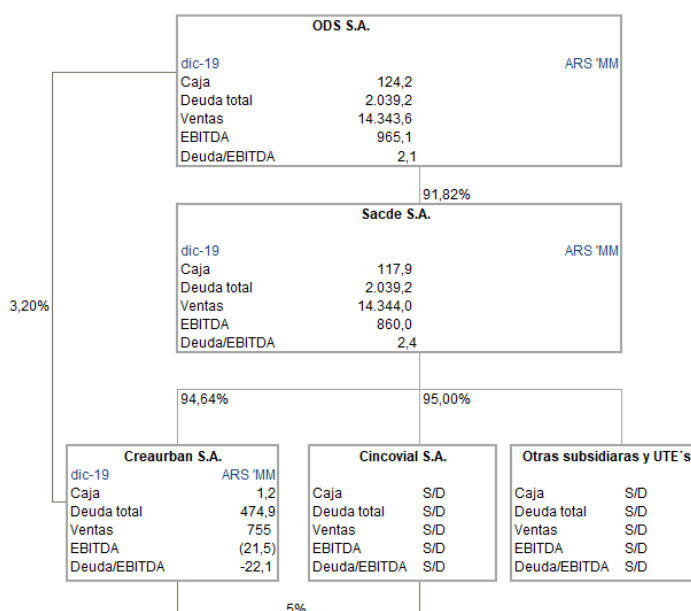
ODS S.A.

dic-19 ARS 'MM

| | |
|---|---|
| Caja | 124,2 |
| Deuda total | 2.039,2 |
| Ventas | 14.343,6 |
| EBITDA | 965,1 |
| Deuda/EBITDA | 2,1 |

91,82%

Sacde S.A.

dic-19 ARS 'MM

| | |
|---|---|
| Caja | 117,9 |
| Deuda total | 2.039,2 |
| Ventas | 14.344,0 |
| EBITDA | 860,0 |
| Deuda/EBITDA | 2,4 |

3,20%

94,64%

95,00%

Creaurban S.A.

dic-19 ARS 'MM

| | |
|---|---|
| Caja | 1,2 |
| Deuda total | 474,9 |
| Ventas | 755 |
| EBITDA | (21,5) |
| Deuda/EBITDA | -22,1 |

Cincovial S.A.

| | |
|---|---|
| Caja | S/D |
| Deuda total | S/D |
| Ventas | S/D |
| EBITDA | S/D |
| Deuda/EBITDA | S/D |

Otras subsidiaras y UTE´s

| | |
|---|---|
| Caja | S/D |
| Deuda total | S/D |
| Ventas | S/D |
| EBITDA | S/D |
| Deuda/EBITDA | S/D |

5%